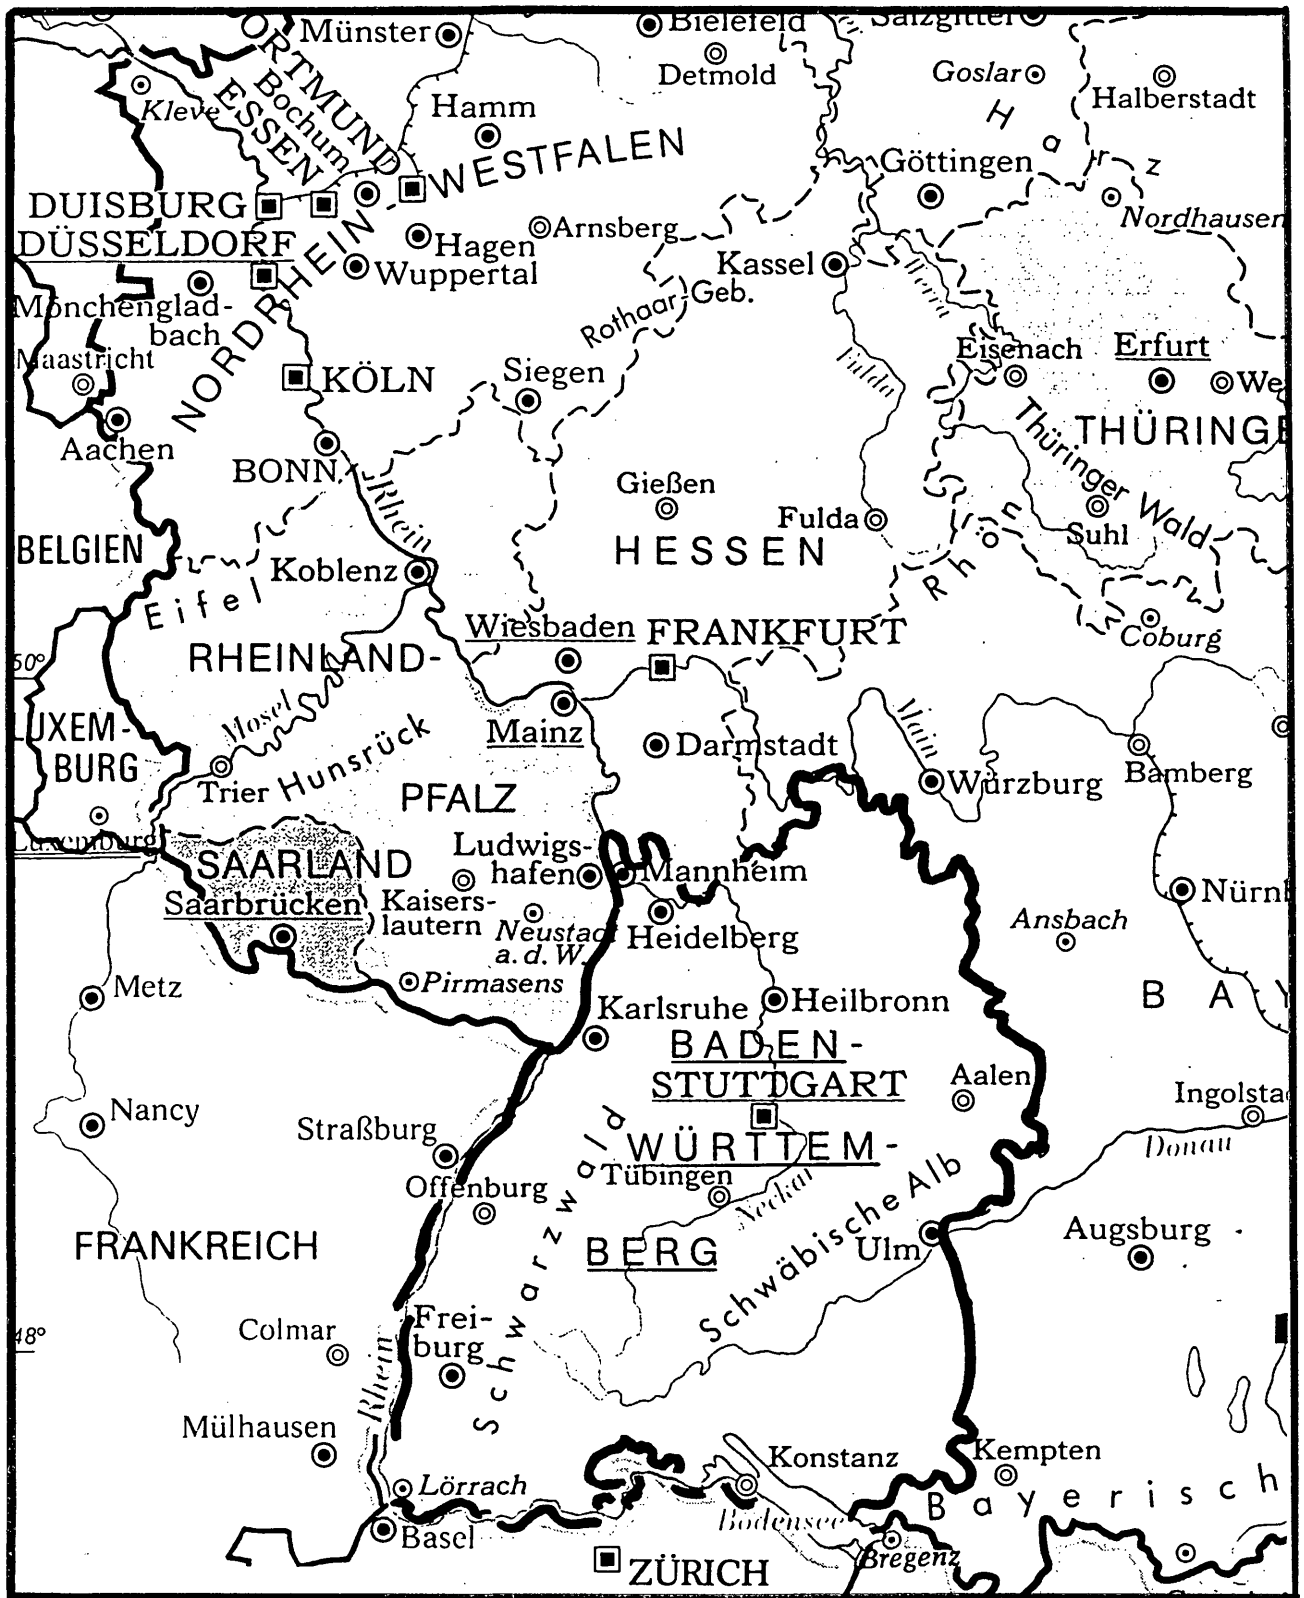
Münster
Bielefeld
Salzgitter
Detmold
Goslar
Halberstadt
Kleve
DORTMUND
ESSEN
Bochum
Hamm
WESTFALEN
Göttingen
Harz
Nordhausen
DUISBURG
DÜSSELDORF
Arnsberg
Hagen
Wuppertal
NORDRHEIN-
Kassel
Mönchengladbach
Rothaar Geb.
Werra
Fulda
Maastricht
KÖLN
Siegen
Eisenach
Erfurt
We
Aachen
BONN
THÜRINGE
Thüringer Wald
Gießen
Fulda
Rhein
Suhl
BELGIEN
Koblenz
HESSEN
Rhön
Eifel
Coburg
Wiesbaden
FRANKFURT
RHEINLAND-
50°
Mosel
Mainz
Main
LUXEMBURG
Hunsrück
Darmstadt
Würzburg
Bamberg
Trier
PFALZ
Luxemburg
SAARLAND
Ludwigshafen
Mannheim
Nürnb
Saarbrücken
Kaiserslautern
Neustadt a. d. W.
Heidelberg
Ansbach
Pirmasens
Metz
Karlsruhe
Heilbronn
BAY
BADEN-
STUTTGART
Aalen
Nancy
Ingolsta
Straßburg
WÜRTTEM-
Donau
Tübingen
Offenburg
Neckar
Schwarzwald
Schwäbische Alb
Ulm
Augsburg
FRANKREICH
BERG
48°
Colmar
Freiburg
Rhein
Mülhausen
Kempten
Konstanz
Lörrach
Bayerisch
Bodensee
Basel
Bregenz
ZÜRICH